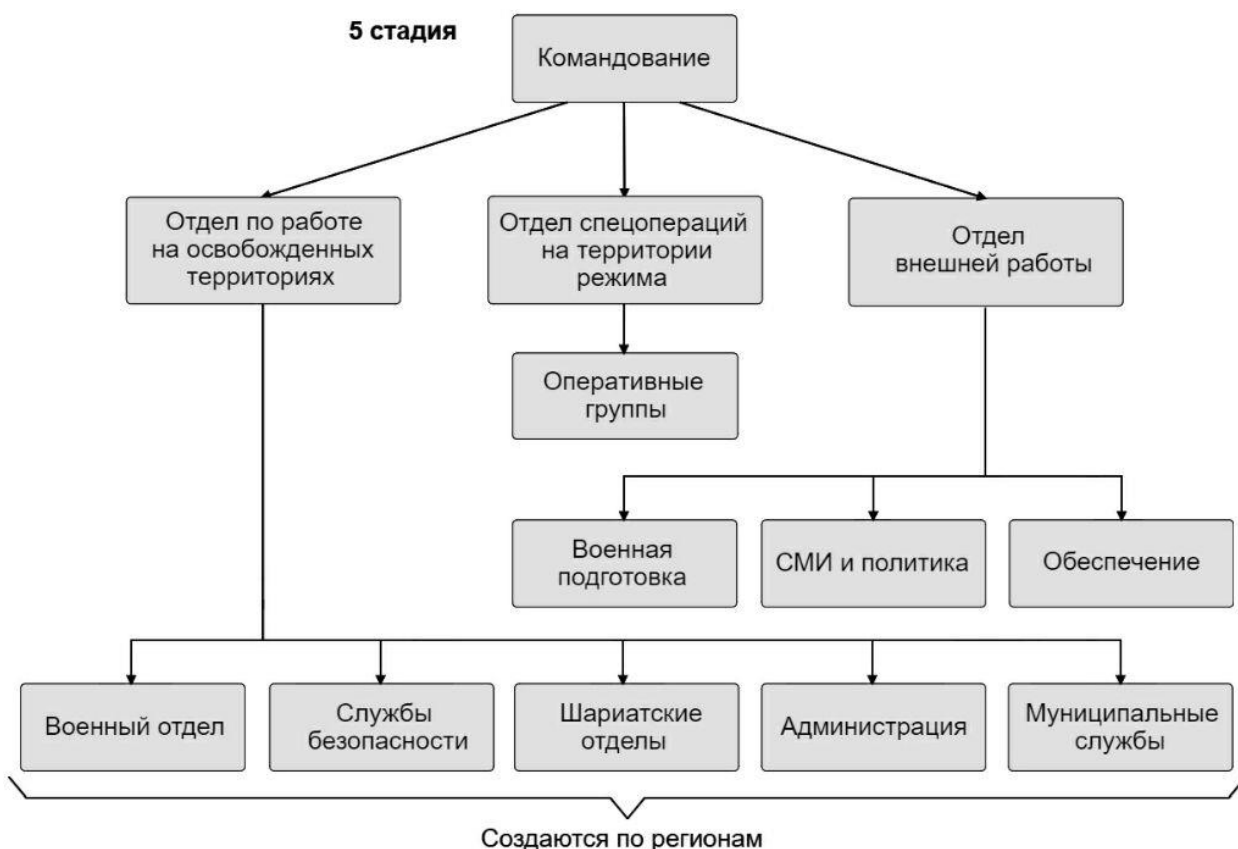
5 стадия

Командование

Отдел по работе на освобожденных территориях

Отдел спецопераций на территории режима

Отдел внешней работы

Оперативные группы

Военная подготовка

СМИ и политика

Обеспечение

Военный отдел

Службы безопасности

Шариатские отделы

Администрация

Муниципальные службы

Создаются по регионам